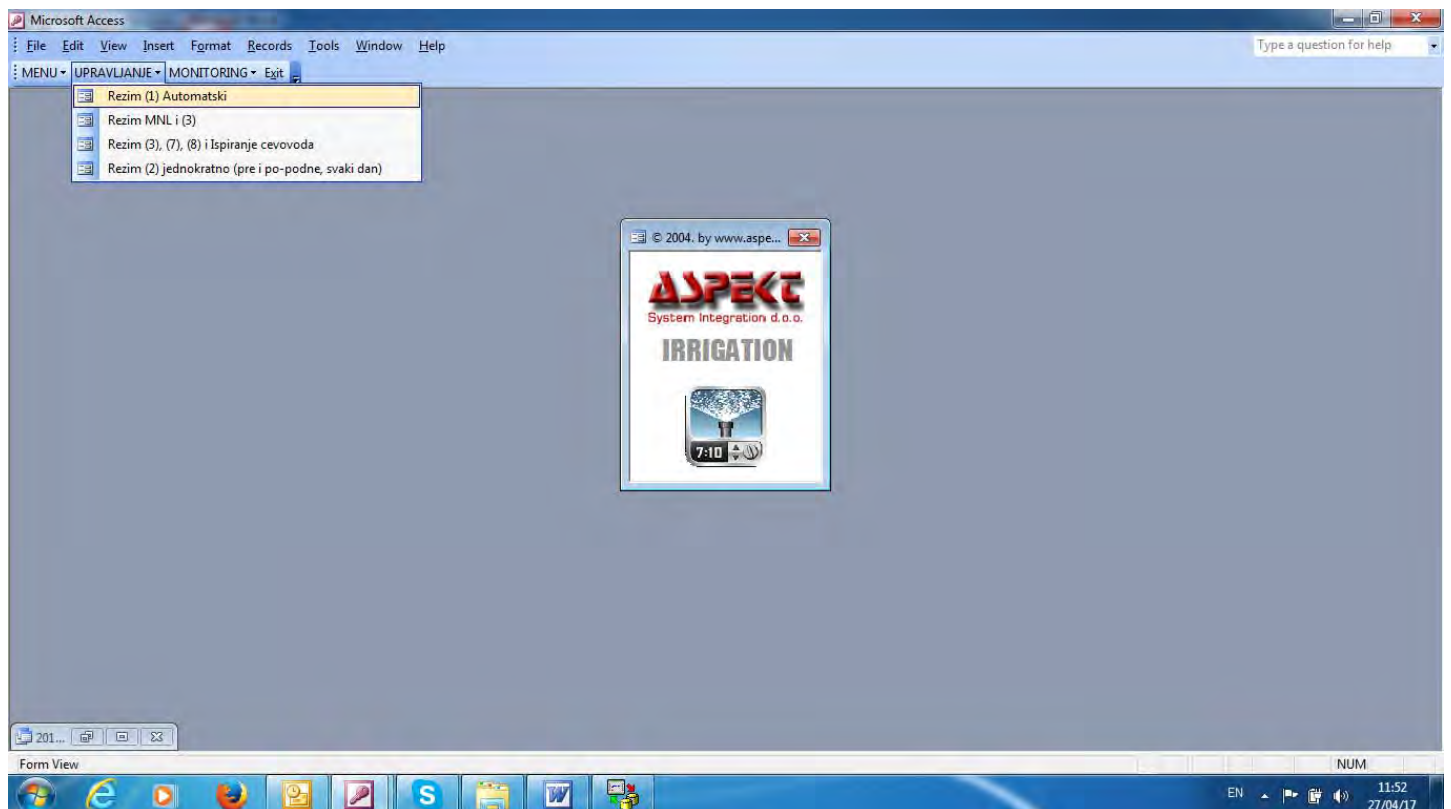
Microsoft Access

File Edit View Insert Format Records Tools Window Help

Type a question for help

MENU ▾ UPRAVLJANJE ▾ MONITORING ▾ Exit

Rezim (1) Automatski
Rezim MNL i (3)
Rezim (3), (7), (8) i Ispiranje cevovoda
Rezim (2) jednokratno (pre i po-podne, svaki dan)

© 2004. by www.aspe...

ASPEKT
System Integration d.o.o.
IRRIGATION

7:10

201...

Form View

NUM

EN

11:52
27/04/17